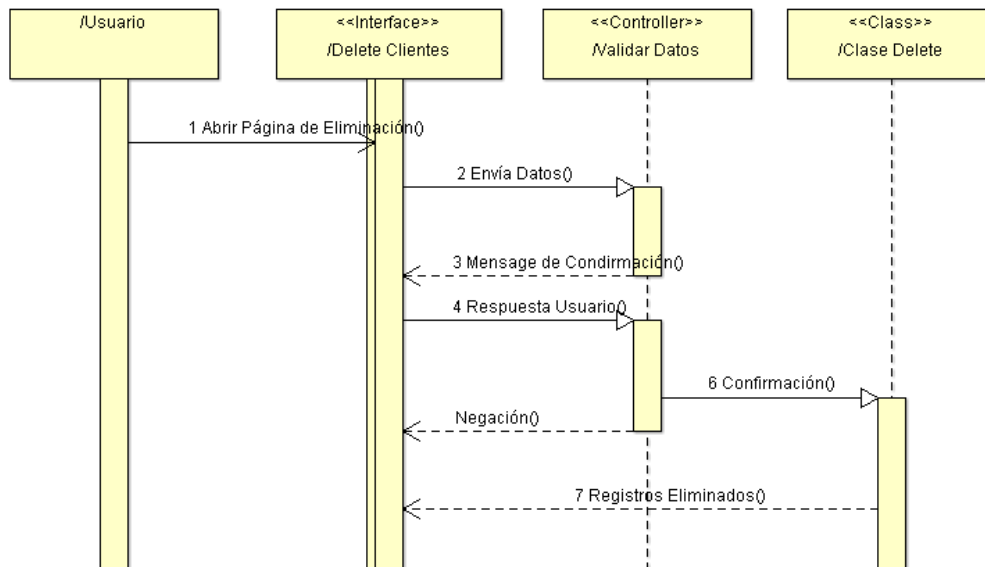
/Usuario

<<Interface>>
/Delete Clientes

<<Controller>>
/Validar Datos

<<Class>>
/Clase Delete

1 Abrir Página de Eliminación()

2 Envía Datos()

3 Mensage de Condirmación()

4 Respuesta Usuario()

6 Confirmación()

Negación()

7 Registros Eliminados()